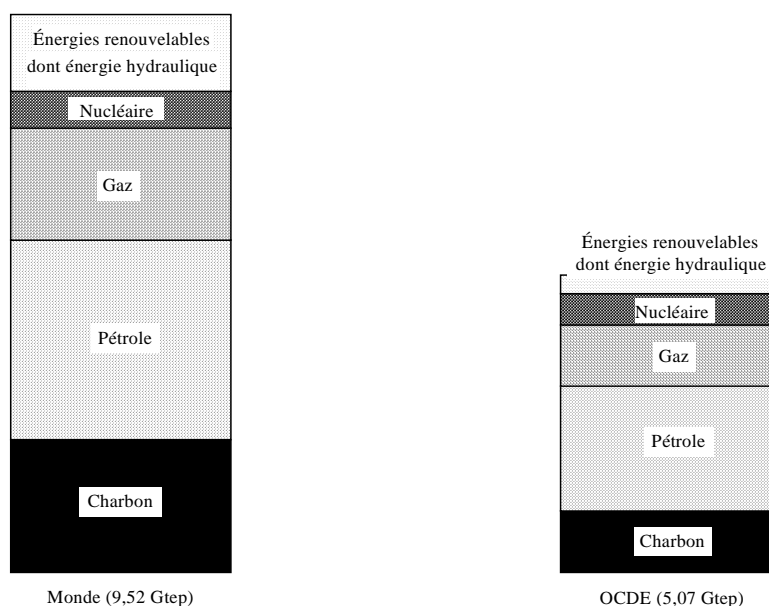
Énergies renouvelables dont énergie hydraulique

Nucléaire

Gaz

Pétrole

Charbon

Monde (9,52 Gtep)

Énergies renouvelables dont énergie hydraulique

Nucléaire

Gaz

Pétrole

Charbon

OCDE (5,07 Gtep)